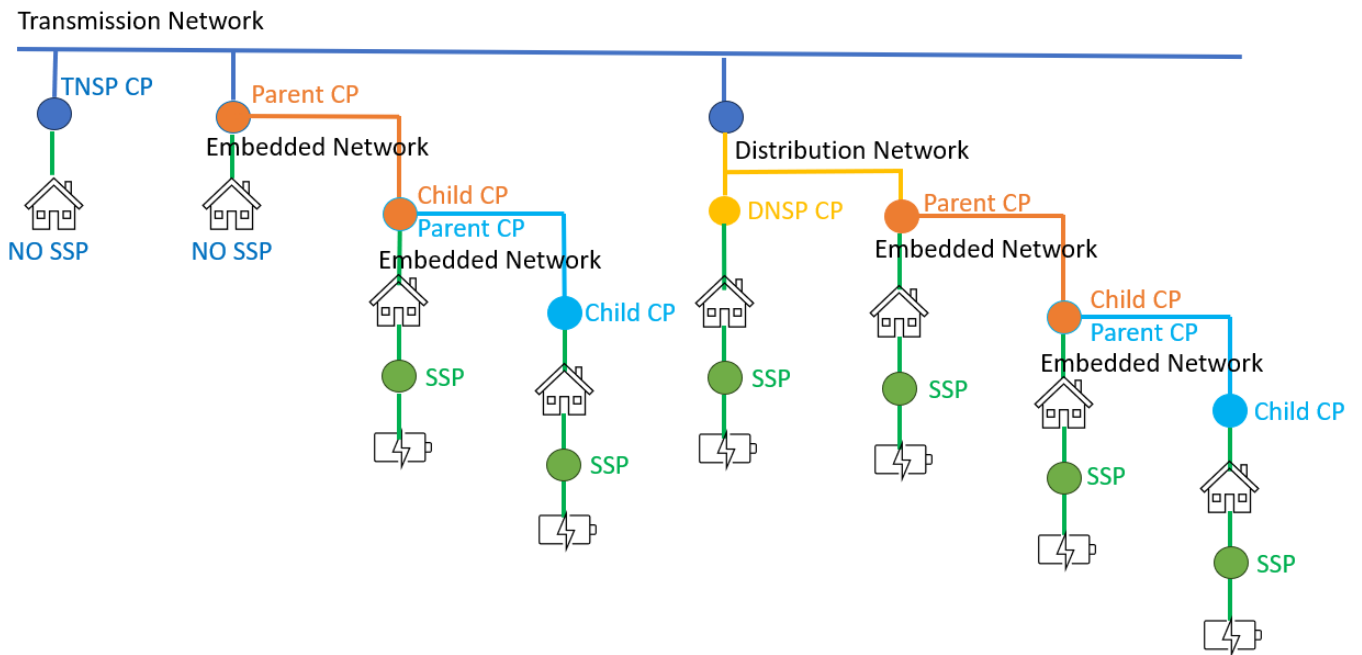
Transmission Network

TNSP CP

NO SSP

Parent CP

Embedded Network

NO SSP

Child CP

Parent CP

Embedded Network

SSP

Child CP

SSP

Distribution Network

DNSP CP

SSP

Parent CP

Embedded Network

SSP

Child CP

Parent CP

Embedded Network

SSP

Child CP

SSP